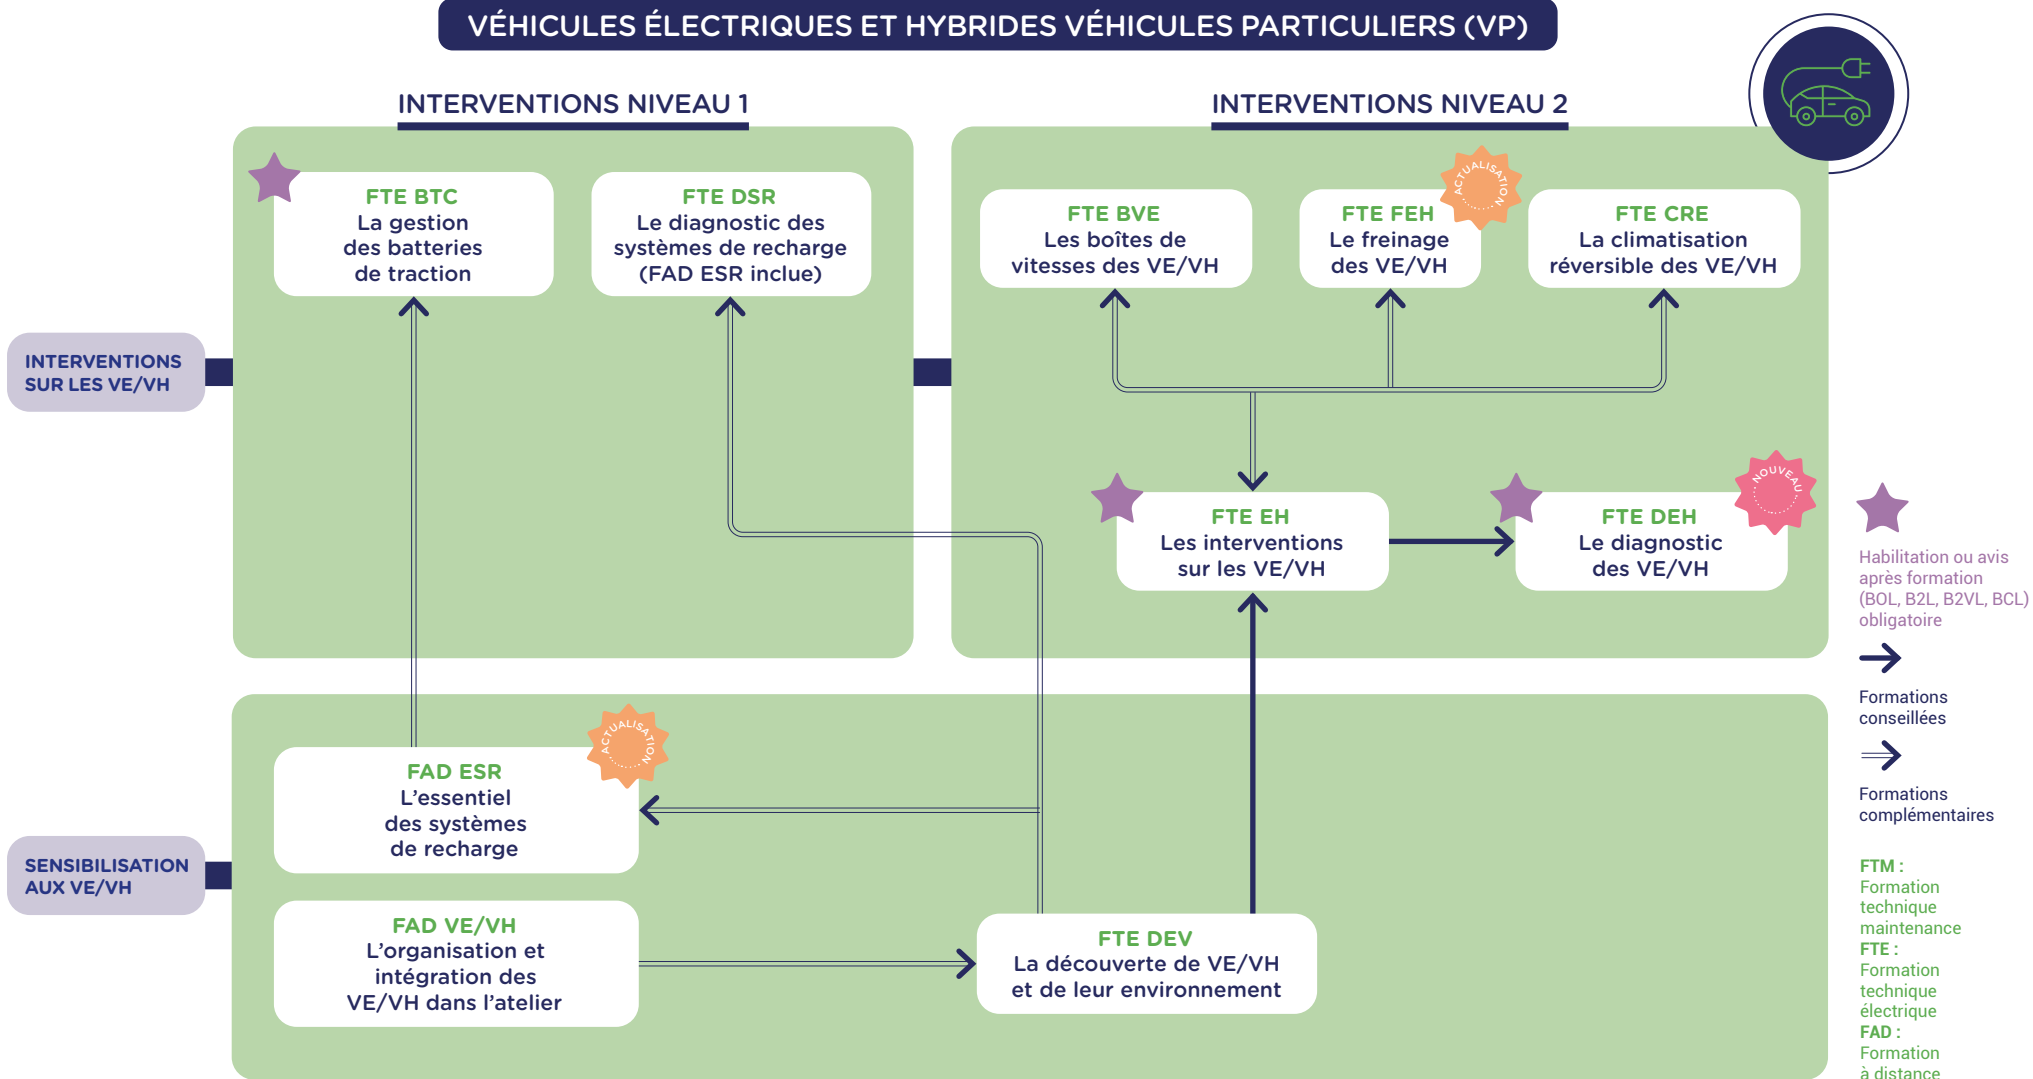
VÉHICULES ÉLECTRIQUES ET HYBRIDES VÉHICULES PARTICULIERS (VP)

INTERVENTIONS NIVEAU 1

INTERVENTIONS NIVEAU 2

INTERVENTIONS SUR LES VE/VH

FTE BTC
La gestion des batteries de traction

FTE DSR
Le diagnostic des systèmes de recharge (FAD ESR inclue)

FTE BVE
Les boîtes de vitesses des VE/VH

ACTUALISATION

FTE FEH
Le freinage des VE/VH

FTE CRE
La climatisation réversible des VE/VH

FTE EH
Les interventions sur les VE/VH

NOUVEAU

FTE DEH
Le diagnostic des VE/VH

SENSIBILISATION AUX VE/VH

ACTUALISATION

FAD ESR
L'essentiel des systèmes de recharge

FAD VE/VH
L'organisation et intégration des VE/VH dans l'atelier

FTE DEV
La découverte de VE/VH et de leur environnement

Habilitation ou avis après formation (BOL, B2L, B2VL, BCL) obligatoire

Formations conseillées

Formations complémentaires

FTM : Formation technique maintenance
FTE : Formation technique électrique
FAD : Formation à distance